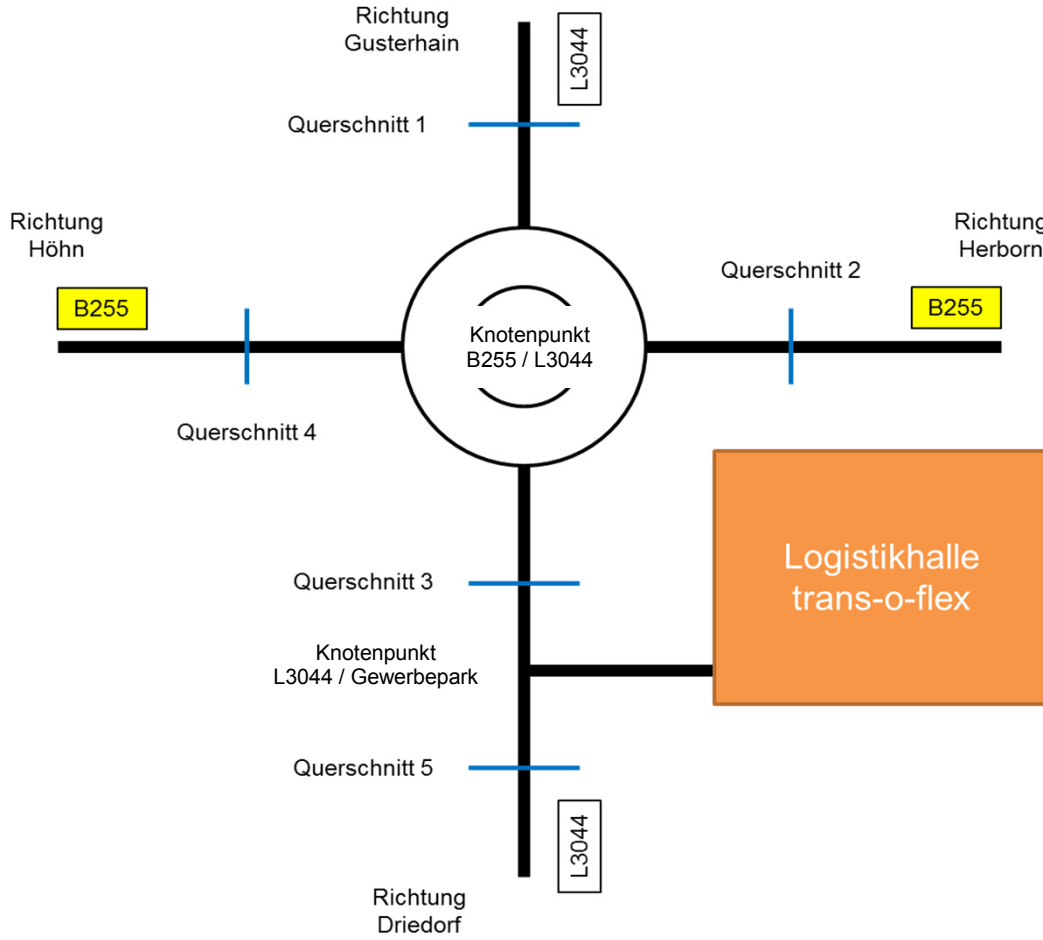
Richtung Gusterhain

L3044

Querschnitt 1

Richtung Höhn

Richtung Herborn

Querschnitt 2

B255

B255

Knotenpunkt B255 / L3044

Querschnitt 4

Logistikhalle trans-o-flex

Querschnitt 3

Knotenpunkt L3044 / Gewerbepark

Querschnitt 5

L3044

Richtung Driedorf